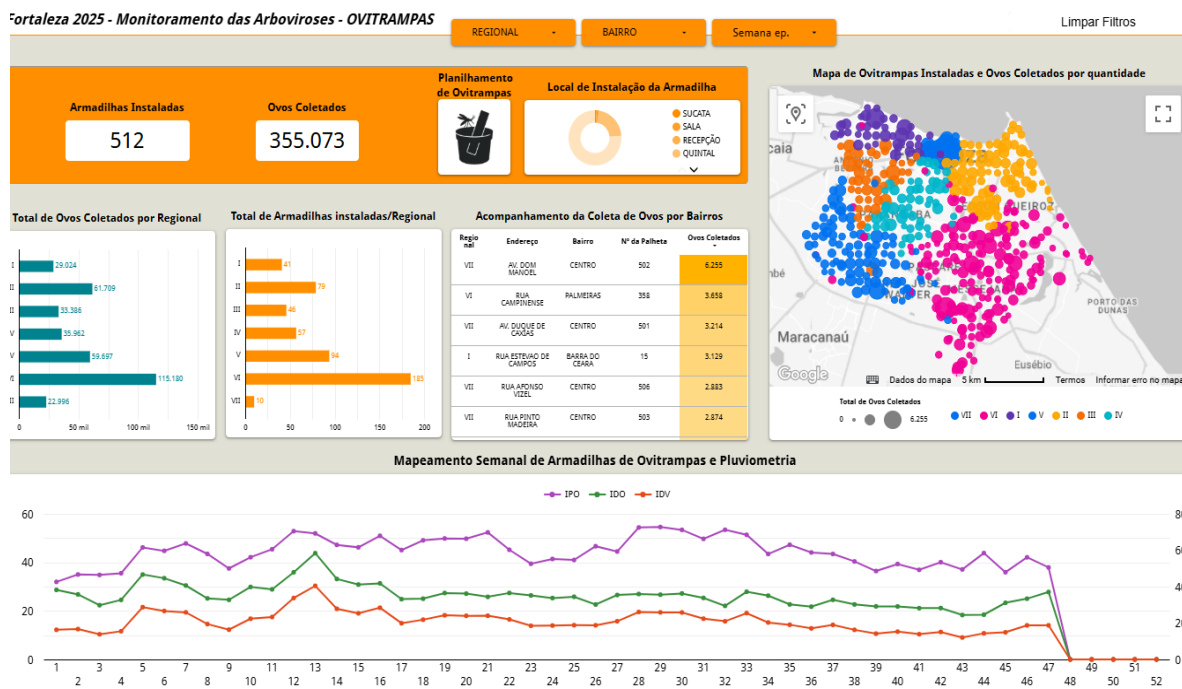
Fortaleza 2025 - Monitoramento das Arboviroses - OVITRAMPAS

REGIONAL BAIRRO Semana ep.

Limpar Filtros

Armadilhas Instaladas
512

Ovos Coletados
355.073

Planilhamento de Ovitrampas

Local de Instalação da Armadilha
SUCATA
SALA
RECEPÇÃO
QUINTAL

Mapa de Ovitrampas Instaladas e Ovos Coletados por quantidade

Maracanaú
Eusébio
PORTO DAS DUNAS
Google
Dados do mapa 5 km Termos Informar erro no mapa

Total de Ovos Coletados
0 6.255
VII VI I V II III IV

Total de Ovos Coletados por Regional

| | |
|---|---|
| I | 29.024 |
| II | 61.709 |
| III | 33.386 |
| V | 35.962 |
| V | 59.697 |
| VI | 115.180 |
| II | 22.996 |

0 50 mil 100 mil 150 mil

Total de Armadilhas instaladas/Regional

| | |
|---|---|
| I | 41 |
| II | 79 |
| III | 46 |
| IV | 57 |
| V | 94 |
| VI | 185 |
| VII | 10 |

0 50 100 150 200

Acompanhamento da Coleta de Ovos por Bairros

| Regional | Endereço | Bairro | Nº da Palheta | Ovos Coletados |
|---|---|---|---|---|
| VII | AV. DOM MANOEL | CENTRO | 502 | 6.255 |
| VI | RUA CAMPINENSE | PALMEIRAS | 358 | 3.658 |
| VII | AV. DUQUE DE CAXIAS | CENTRO | 501 | 3.214 |
| I | RUA ESTEVÃO DE CAMPOS | BARRA DO CEARA | 15 | 3.129 |
| VII | RUA APONSO VIZEL | CENTRO | 506 | 2.883 |
| VII | RUA PINTO MADEIRA | CENTRO | 503 | 2.874 |

Mapeamento Semanal de Armadilhas de Ovitrampas e Pluviometria

IPO IDO IDV

60 40 20 0
1 2 3 4 5 6 7 8 9 10 11 12 13 14 15 16 17 18 19 20 21 22 23 24 25 26 27 28 29 30 31 32 33 34 35 36 37 38 39 40 41 42 43 44 45 46 47 48 49 50 51 52